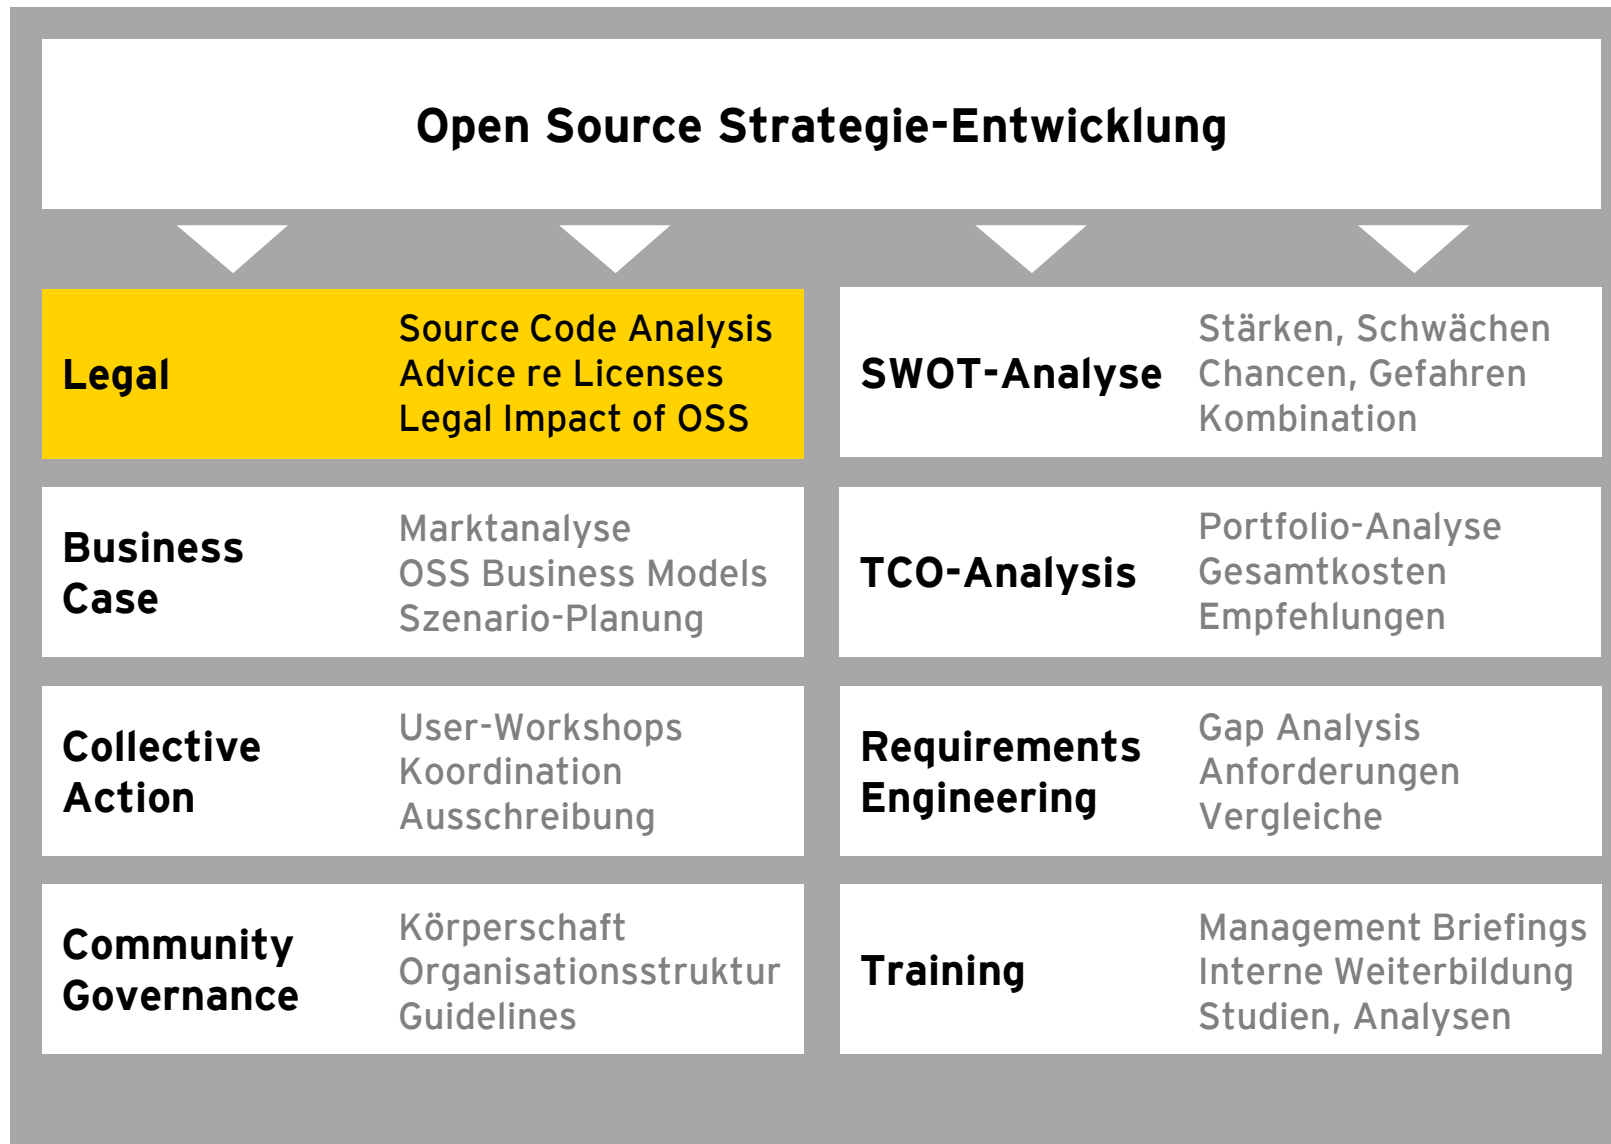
Open Source Strategie-Entwicklung

Legal
Source Code Analysis
Advice re Licenses
Legal Impact of OSS

Business Case
Marktanalyse
OSS Business Models
Szenario-Planung

Collective Action
User-Workshops
Koordination
Ausschreibung

Community Governance
Körperschaft
Organisationsstruktur
Guidelines

SWOT-Analyse
Stärken, Schwächen
Chancen, Gefahren
Kombination

TCO-Analysis
Portfolio-Analyse
Gesamtkosten
Empfehlungen

Requirements Engineering
Gap Analysis
Anforderungen
Vergleiche

Training
Management Briefings
Interne Weiterbildung
Studien, Analysen